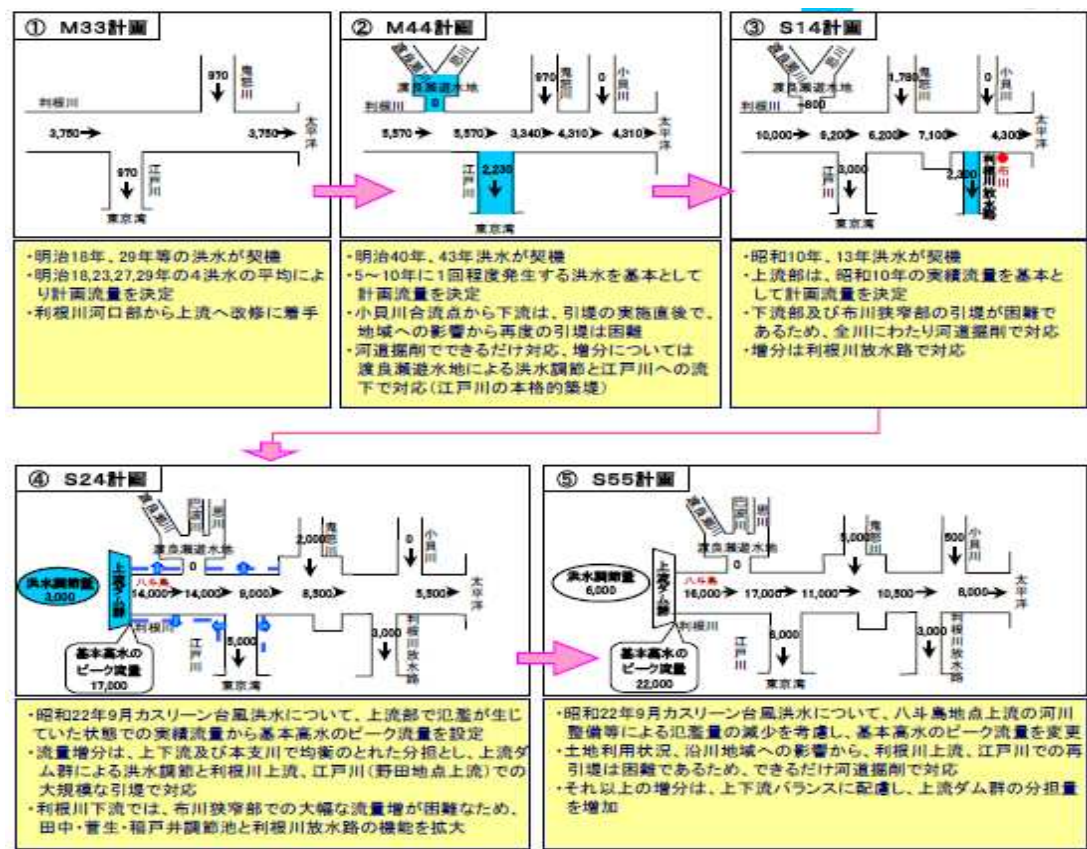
① M33計画

970 鬼怒川
利根川
3,750→ 3,750→ 太平洋
970 江戸川
東京湾

・明治18年、29年等の洪水が契機
・明治18,23,27,29年の4洪水の平均により計画流量を決定
・利根川河口部から上流へ改修に着手

② M44計画

渡良瀬川 思川
渡良瀬遊水地
利根川 0
970 鬼怒川 0 小貝川
5,570→ 5,570→ 3,340→ 4,310→ 4,310→ 太平洋
江戸川 2,230
東京湾

・明治40年、43年洪水が契機
・5～10年に1回程度発生する洪水を基本として計画流量を決定
・小貝川合流点から下流は、引堤の実施直後で、地域への影響から再度の引堤は困難
・河道掘削でできるだけ対応、増分については渡良瀬遊水地による洪水調節と江戸川への流下で対応（江戸川の本格的築堤）

③ S14計画

渡良瀬遊水地
利根川 +800
1,780 鬼怒川 0 小貝川
10,000→ 9,200→ 6,200→ 7,100→ 4,300→ 太平洋
江戸川 3,000
2,300 利根川放水路 布川
東京湾

・昭和10年、13年洪水が契機
・上流部は、昭和10年の実績流量を基本として計画流量を決定
・下流部及び布川狭窄部の引堤が困難であるため、全川にわたり河道掘削で対応
・増分は利根川放水路で対応

④ S24計画

渡良瀬川 思川
渡良瀬遊水地
2,000 鬼怒川 0 小貝川
洪水調節量 3,000
上流ダム群
八斗島
14,000→ 14,000→ 9,000→ 8,500→ 5,500→ 太平洋
利根川
江戸川 5,000
3,000 利根川放水路
基本高水のピーク流量 17,000
東京湾

・昭和22年9月カスリーン台風洪水について、上流部で氾濫が生じていた状態での実績流量から基本高水のピーク流量を設定
・流量増分は、上下流及び本支川で均衡のとれた分担とし、上流ダム群による洪水調節と利根川上流、江戸川（野田地点上流）での大規模な引堤で対応
・利根川下流では、布川狭窄部での大幅な流量増が困難なため、田中・菅生・稲戸井調節池と利根川放水路の機能を拡大

⑤ S55計画

渡良瀬川 思川
渡良瀬遊水地
5,000 鬼怒川 500 小貝川
洪水調節量 6,000
上流ダム群
八斗島 0
16,000→ 17,000→ 11,000→ 10,500→ 8,000→ 太平洋
利根川
江戸川 6,000
3,000 利根川放水路
基本高水のピーク流量 22,000
東京湾

・昭和22年9月カスリーン台風洪水について、八斗島地点上流の河川整備等による氾濫量の減少を考慮し、基本高水のピーク流量を変更
・土地利用状況、沿川地域への影響から、利根川上流、江戸川での再引堤は困難であるため、できるだけ河道掘削で対応
・それ以上の増分は、上下流バランスに配慮し、上流ダム群の分担量を増加